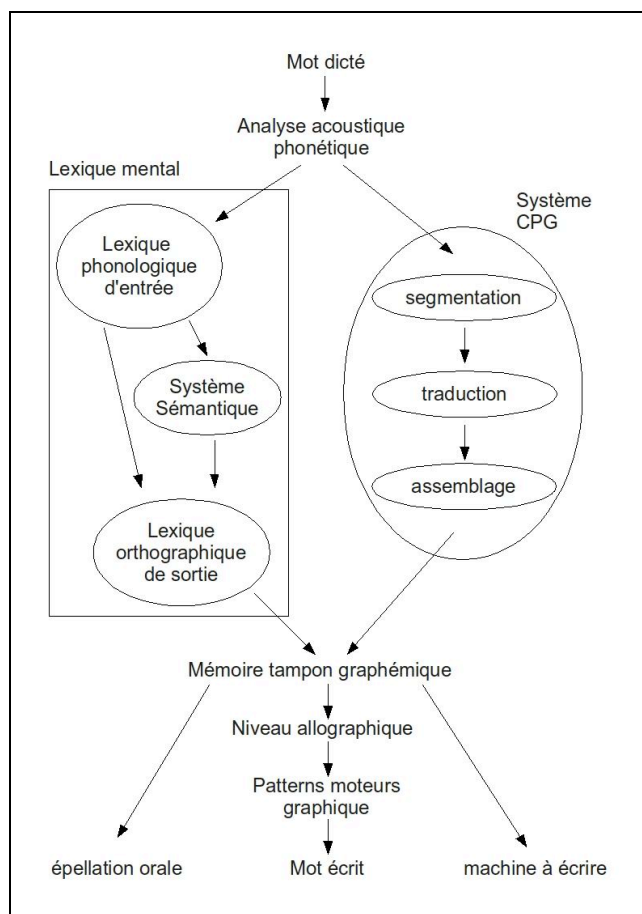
Mot dicté

Analyse acoustique phonétique

Lexique mental

Lexique phonologique d'entrée

Système Sémantique

Lexique orthographique de sortie

Système CPG

segmentation

traduction

assemblage

Mémoire tampon graphémique

Niveau allographique

Patterns moteurs graphique

épellation orale

Mot écrit

machine à écrire